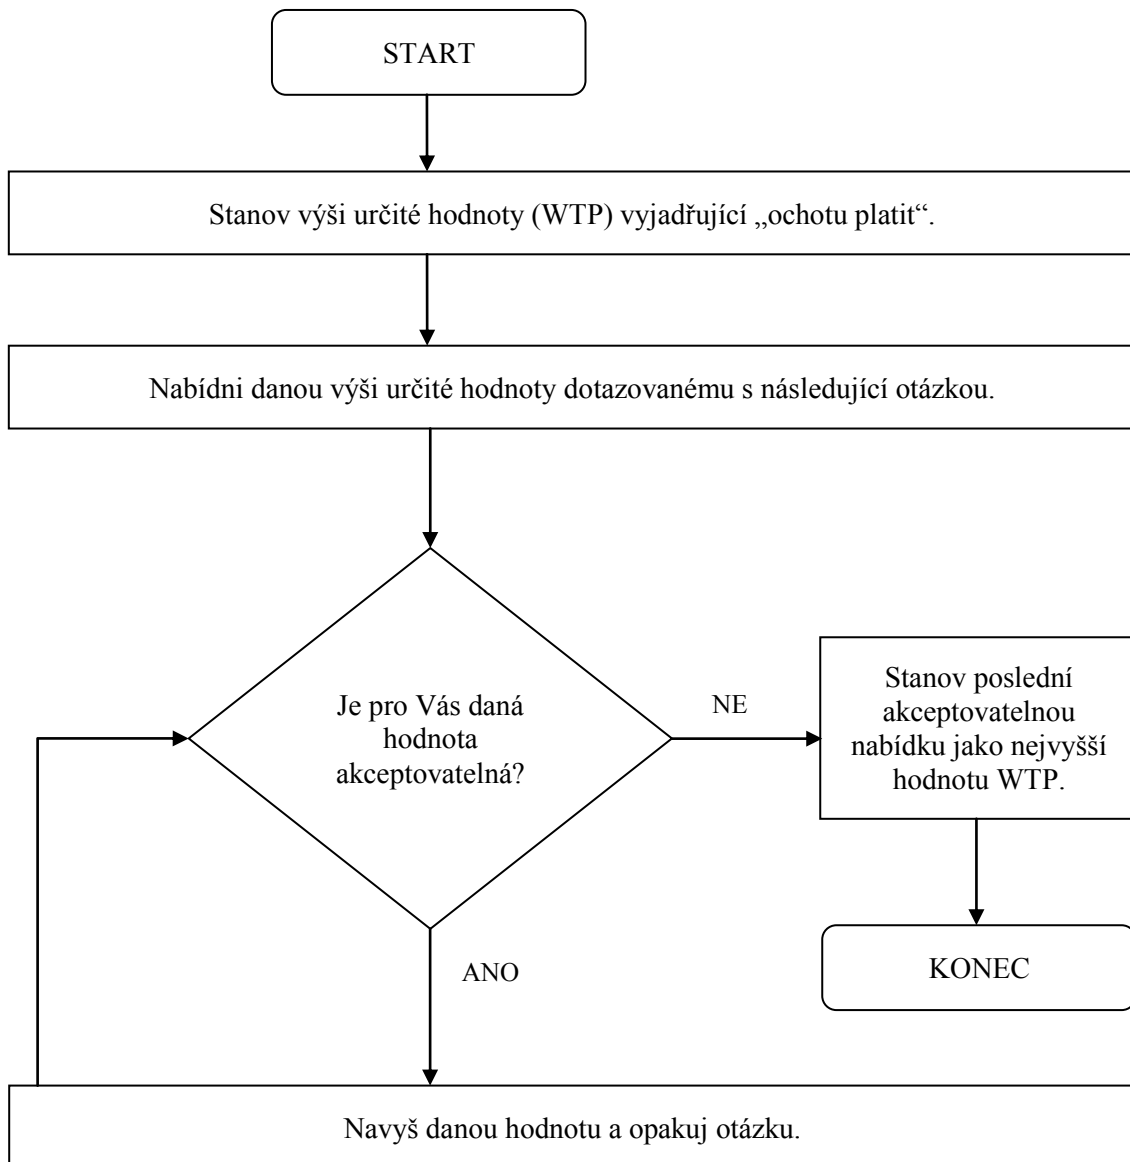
START

Stanov výši určité hodnoty (WTP) vyjadřující „ochotu platit".

Nabídni danou výši určité hodnoty dotazovanému s následující otázkou.

Je pro Vás daná hodnota akceptovatelná?

NE

Stanov poslední akceptovatelnou nabídku jako nejvyšší hodnotu WTP.

KONEC

ANO

Navyš danou hodnotu a opakuj otázku.